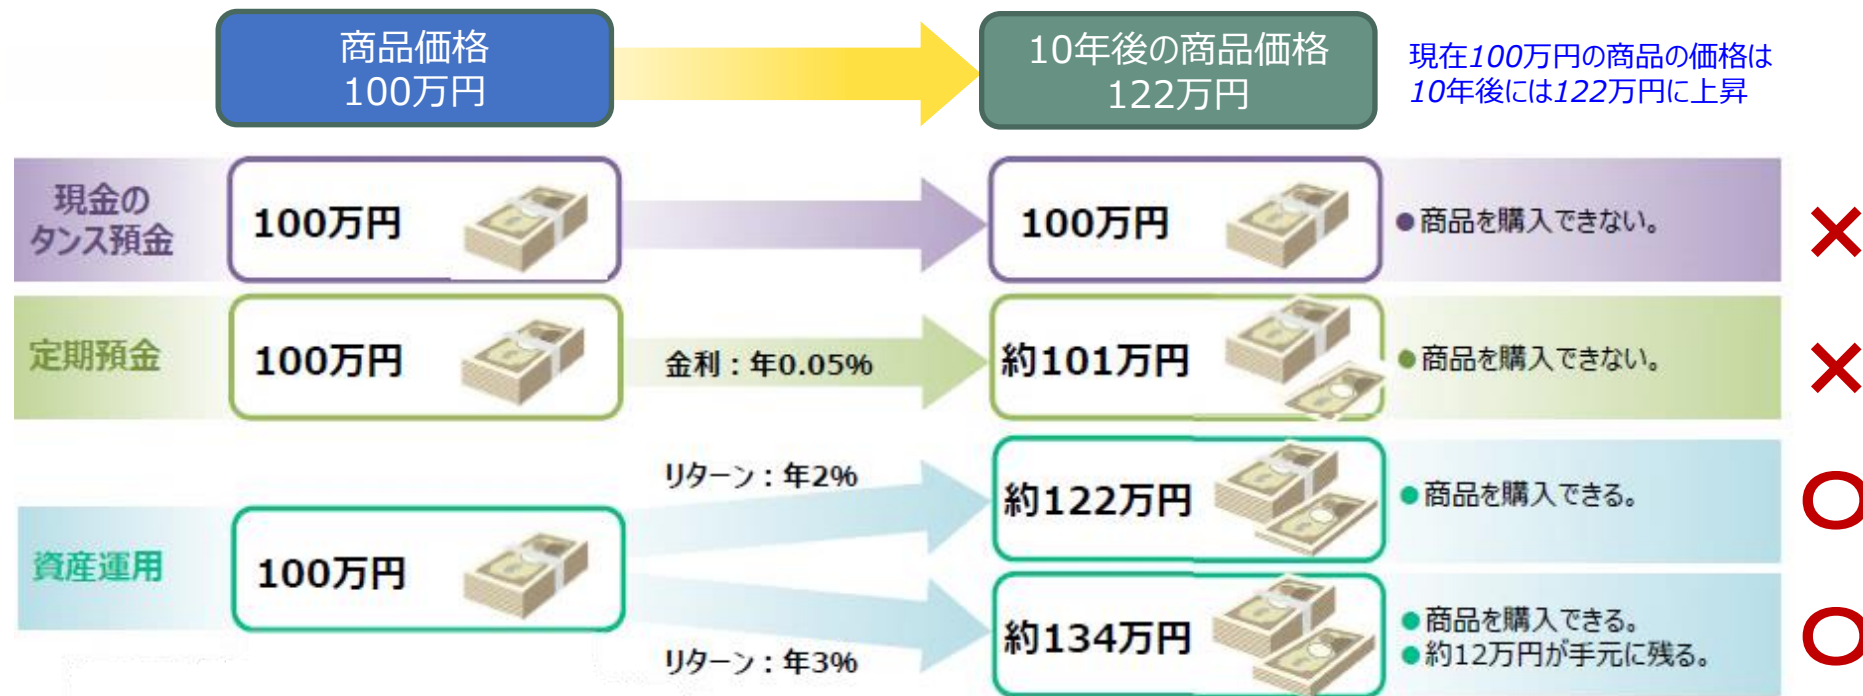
商品価格
100万円

10年後の商品価格
122万円

現在100万円の商品の価格は10年後には122万円に上昇

現金のタンス預金

100万円

100万円

●商品を購入できない。

×

定期預金

100万円

金利：年0.05%

約101万円

●商品を購入できない。

×

リターン：年2%

約122万円

●商品を購入できる。

○

資産運用

100万円

約134万円

●商品を購入できる。
●約12万円が手元に残る。

○

リターン：年3%